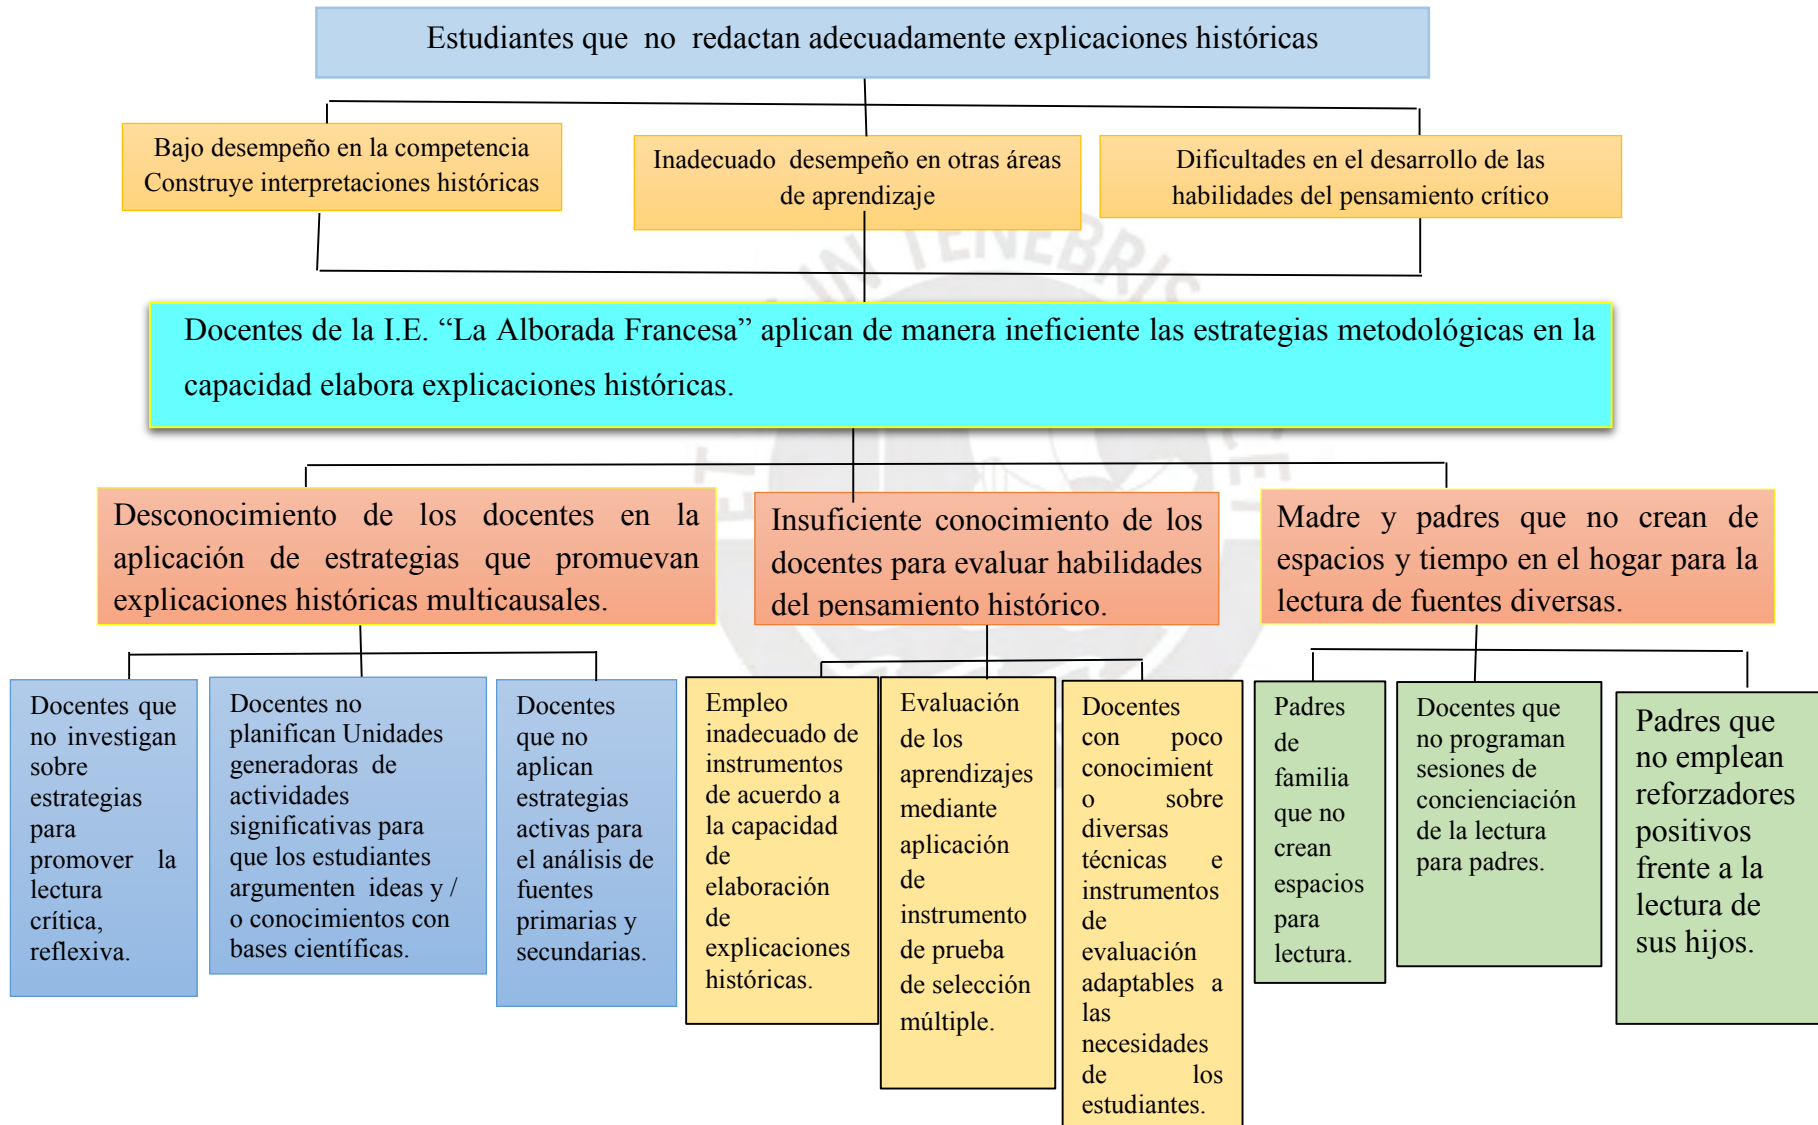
Estudiantes que no redactan adecuadamente explicaciones históricas

Bajo desempeño en la competencia Construye interpretaciones históricas

Inadecuado desempeño en otras áreas de aprendizaje

Dificultades en el desarrollo de las habilidades del pensamiento crítico

Docentes de la I.E. “La Alborada Francesa” aplican de manera ineficiente las estrategias metodológicas en la capacidad elabora explicaciones históricas.

Desconocimiento de los docentes en la aplicación de estrategias que promuevan explicaciones históricas multicausales.

Insuficiente conocimiento de los docentes para evaluar habilidades del pensamiento histórico.

Madre y padres que no crean de espacios y tiempo en el hogar para la lectura de fuentes diversas.

Docentes que no investigan sobre estrategias para promover la lectura crítica, reflexiva.

Docentes no planifican Unidades generadoras de actividades significativas para que los estudiantes argumenten ideas y / o conocimientos con bases científicas.

Docentes que no aplican estrategias activas para el análisis de fuentes primarias y secundarias.

Empleo inadecuado de instrumentos de acuerdo a la capacidad de elaboración de explicaciones históricas.

Evaluación de los aprendizajes mediante aplicación de instrumento de prueba de selección múltiple.

Docentes con poco conocimiento sobre diversas técnicas e instrumentos de evaluación adaptables a las necesidades de los estudiantes.

Padres de familia que no crean espacios para lectura.

Docentes que no programan sesiones de concienciación de la lectura para padres.

Padres que no emplean reforzadores positivos frente a la lectura de sus hijos.